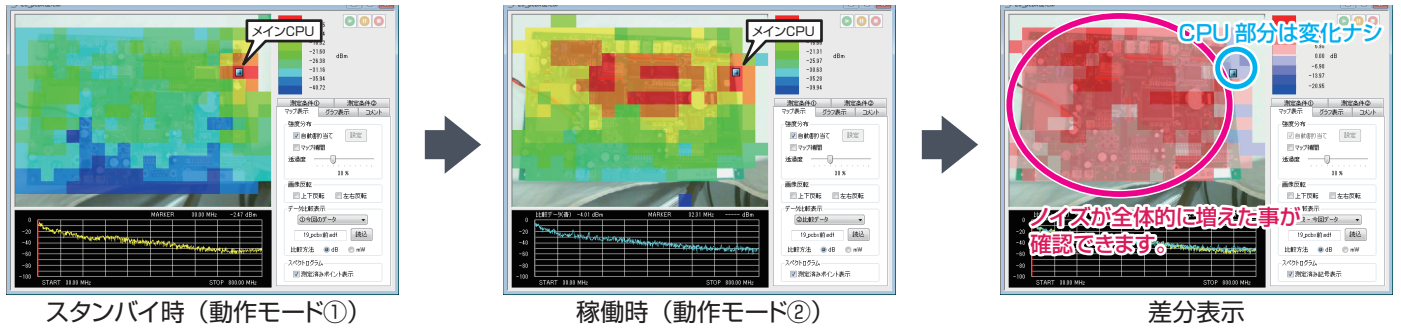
メインCPU

-21.98
-26.38
-31.16
-35.94
-40.72
dBm

測定条件① 測定条件②
マップ表示 グラフ表示 コメント
強度分布
自動割り当て 設定
マップ補間
透過度
30 %
画像反転
上下反転 左右反転
データ比較表示
①今回のデータ
19_pcbs前.edl 読込
比較方法 dB mW
スペクトログラム
測定済みポイント表示

MARKER 30.00 MHz -2.47 dBm
0
-20
-40
-60
-80
-100
START 30.00 MHz STOP 800.00 MHz

スタンバイ時（動作モード①）

メインCPU

-21.31
-25.97
-30.63
-35.28
-39.94
dBm

測定条件① 測定条件②
マップ表示 グラフ表示 コメント
強度分布
自動割り当て 設定
マップ補間
透過度
30 %
画像反転
上下反転 左右反転
データ比較表示
②比較データ
19_pcbs前.edl 読込
比較方法 dB mW
スペクトログラム
測定済みポイント表示

比較データ(水色) -4.01 dBm MARKER 32.31 MHz dBm
0
-20
-40
-60
-80
-100
START 30.00 MHz STOP 800.00 MHz

稼働時（動作モード②）

CPU 部分は変化ナシ

0.00 dBm
-6.98
-13.97
-20.95

測定条件① 測定条件②
マップ表示 グラフ表示 コメント
強度分布
自動割り当て 設定
マップ補間
透過度
30 %
画像反転
上下反転 左右反転
データ比較表示
3 - 今回データ
19_pcbs前.edl 読込
比較方法 dB mW
スペクトログラム
測定済み記号表示

ノイズが全体的に増えた事が確認できます。

差分表示